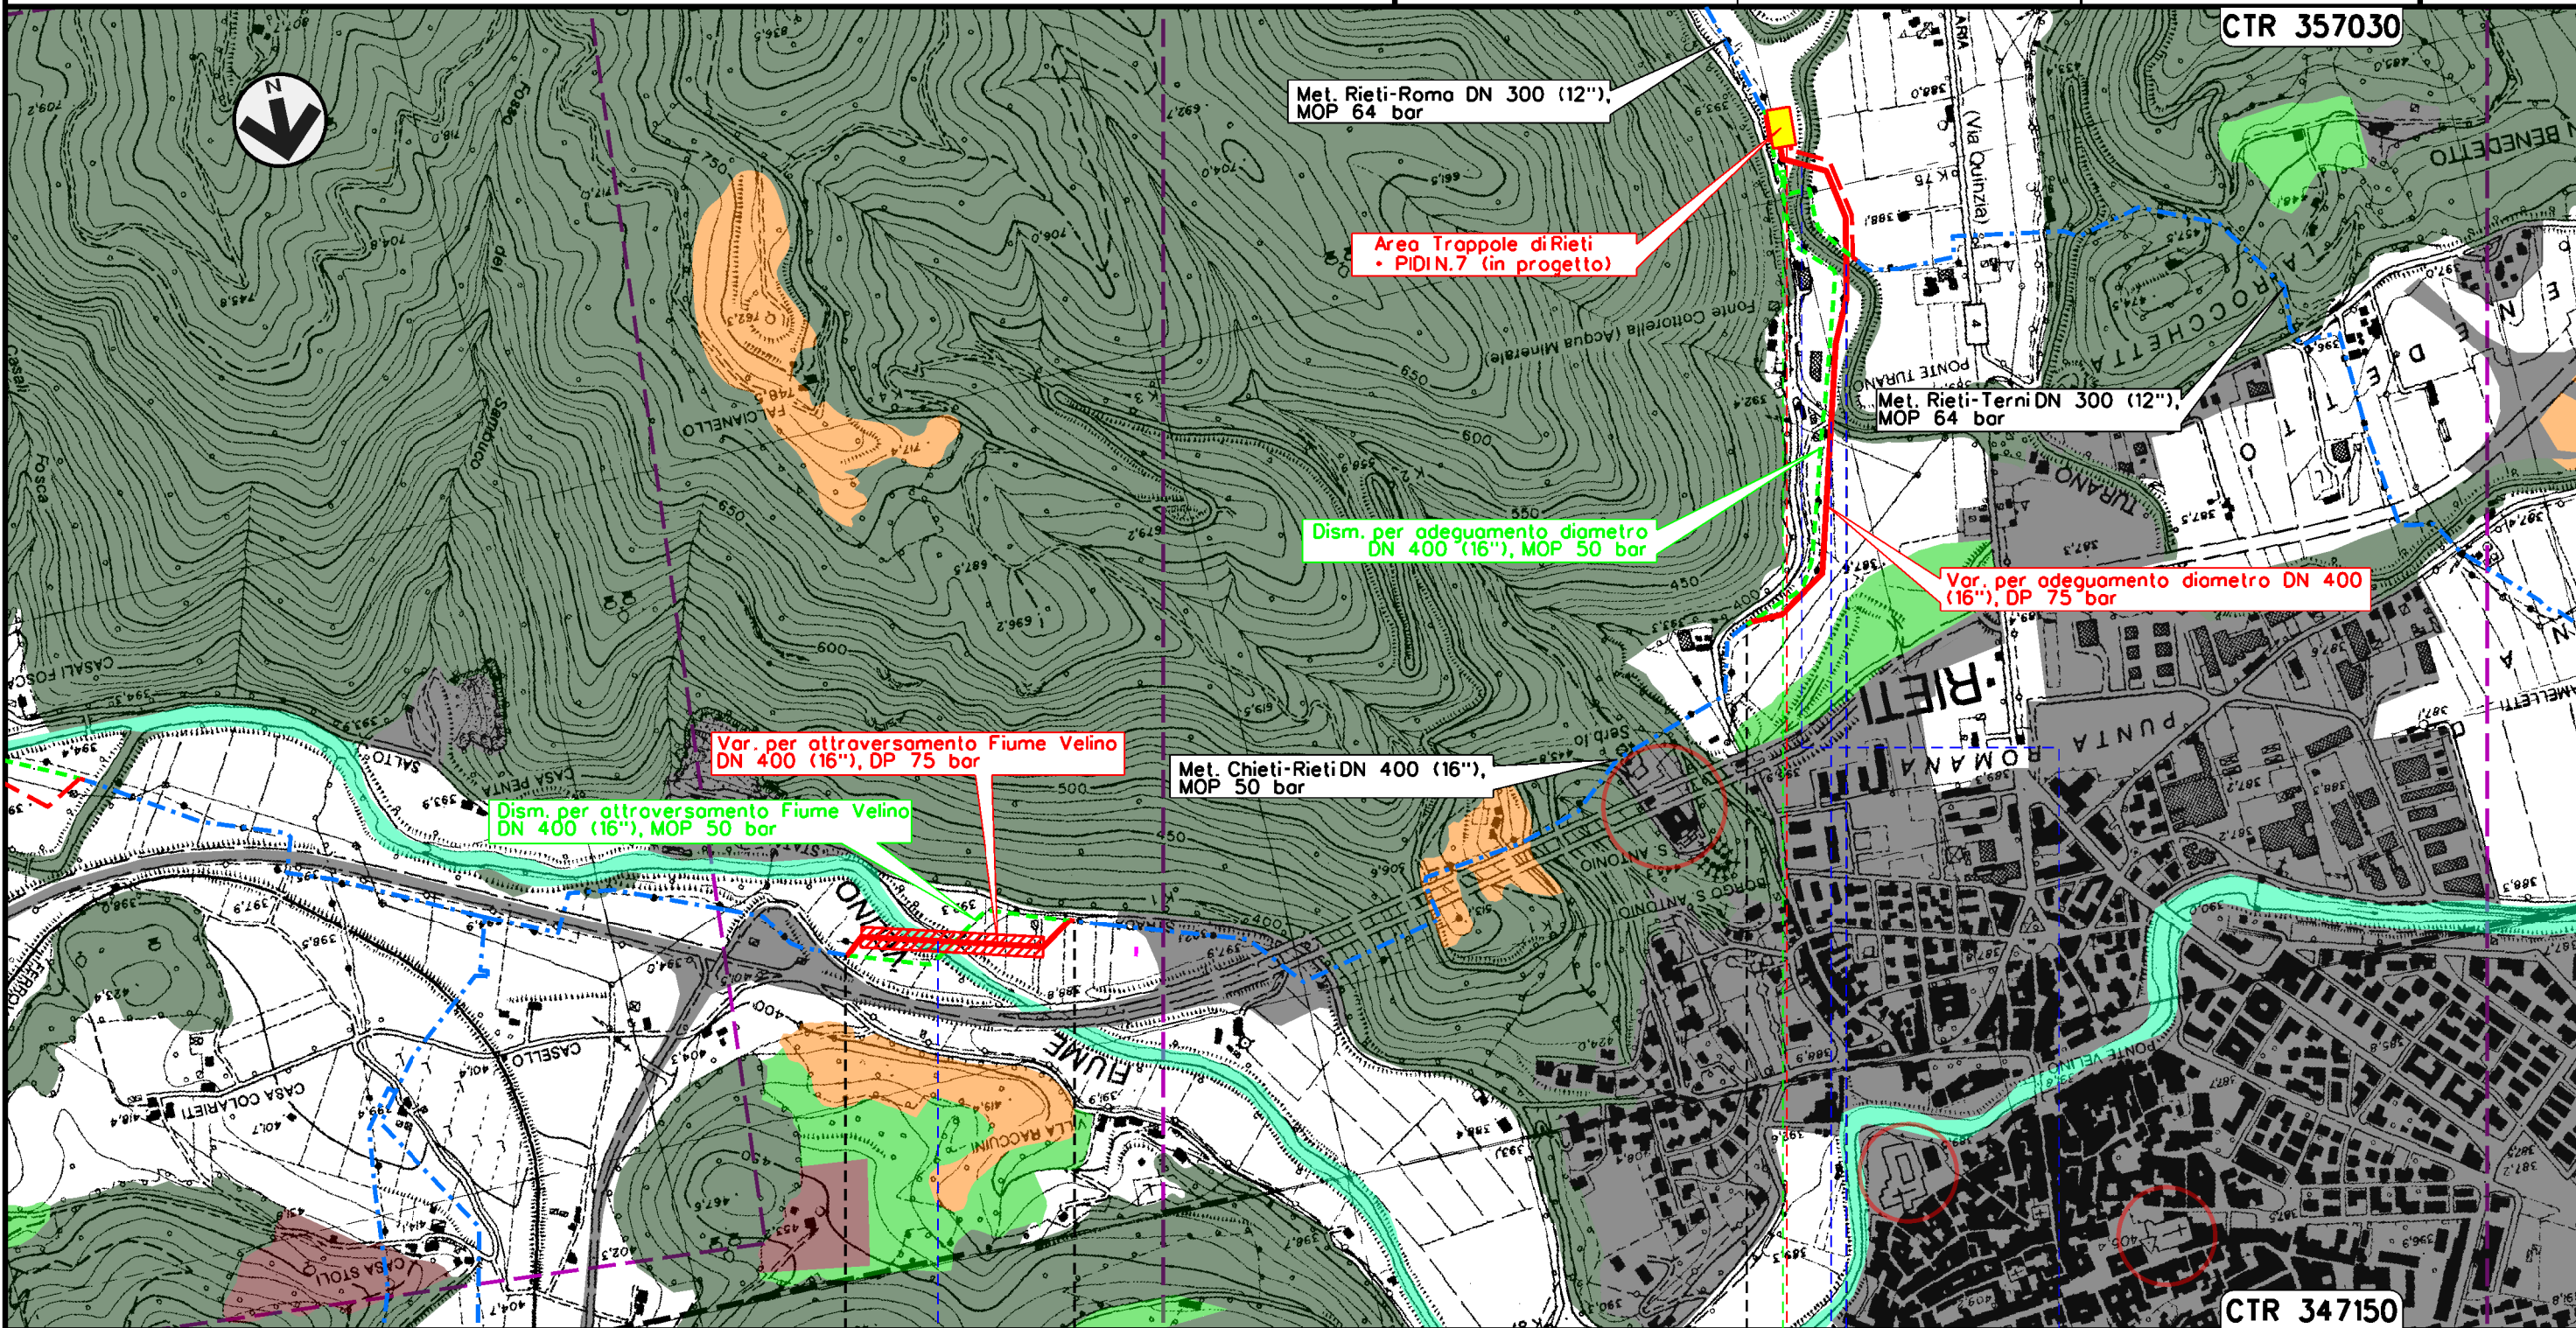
CTR 357030

N

Met. Rieti-Roma DN 300 (12"), MOP 64 bar

Area Trappole di Rieti • PIDI N.7 (in progetto)

(Via Quinzia)

Met. Rieti-Terni DN 300 (12"), MOP 64 bar

Dism. per adeguamento diametro DN 400 (16"), MOP 50 bar

Var. per adeguamento diametro DN 400 (16"), DP 75 bar

RIETI

Var. per attraversamento Fiume Velino DN 400 (16"), DP 75 bar

Met. Chieti-Rieti DN 400 (16"), MOP 50 bar

Dism. per attraversamento Fiume Velino DN 400 (16"), MOP 50 bar

FIUME

CTR 347150